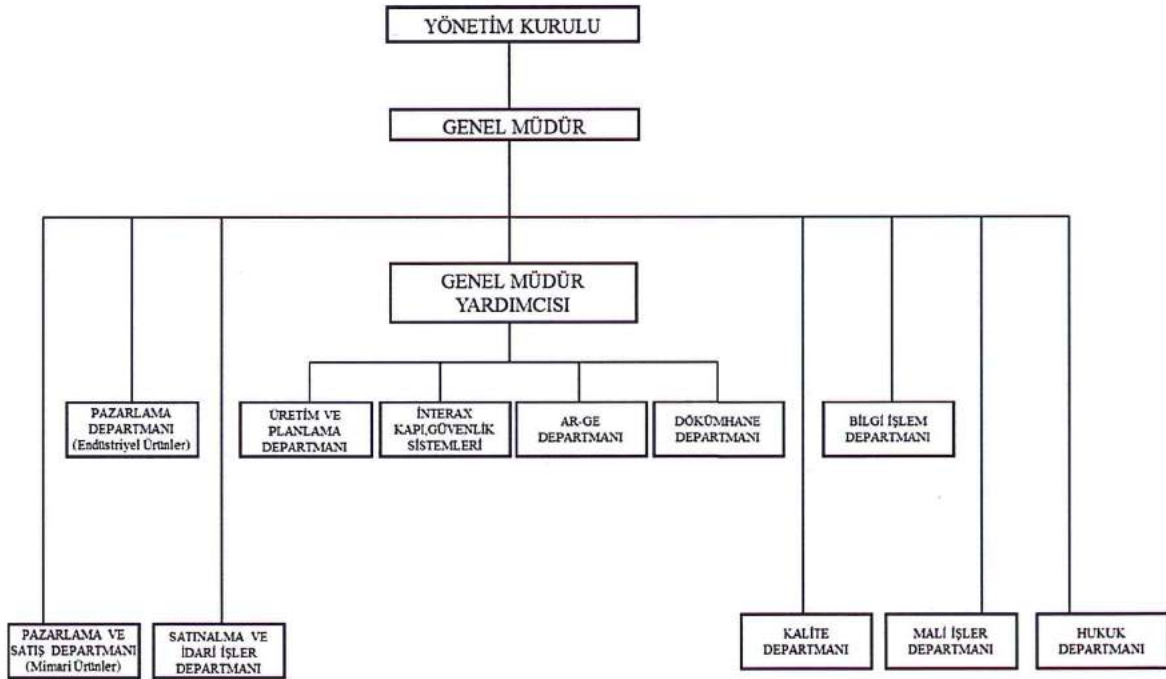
YÖNETİM KURULU

GENEL MÜDÜR

GENEL MÜDÜR YARDIMCISI

PAZARLAMA DEPARTMANI (Endüstriyel Ürünler)

ÜRETİM VE PLANLAMA DEPARTMANI

İNTERAX KAPI,GÜVENLİK SİSTEMLERİ

AR-GE DEPARTMANI

DÖKÜMHANE DEPARTMANI

BİLGİ İŞLEM DEPARTMANI

PAZARLAMA VE SATIŞ DEPARTMANI (Mimari Ürünler)

SATINALMA VE İDARİ İŞLER DEPARTMANI

KALİTE DEPARTMANI

MALİ İŞLER DEPARTMANI

HUKUK DEPARTMANI